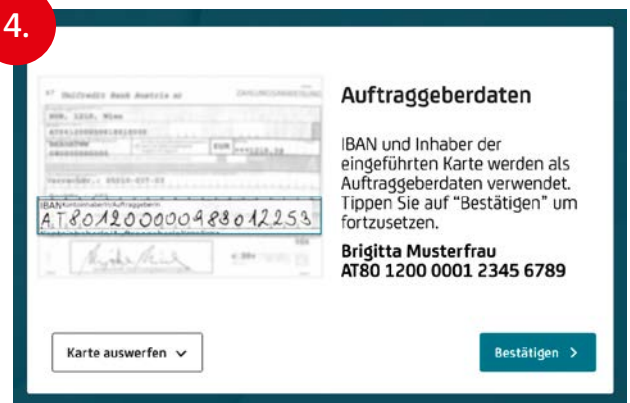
4.

UniCredit Bank Austria AG

ZAHLUNGSANWEISUNG

EUR

IBAN KontoinhaberIn/AuftraggeberIn
AT80120000098801225З

Auftraggeberdaten

IBAN und Inhaber der eingeführten Karte werden als Auftraggeberdaten verwendet. Tippen Sie auf "Bestätigen" um fortzusetzen.

Brigitta Musterfrau
AT80 1200 0001 2345 6789

Karte auswerfen

Bestätigen